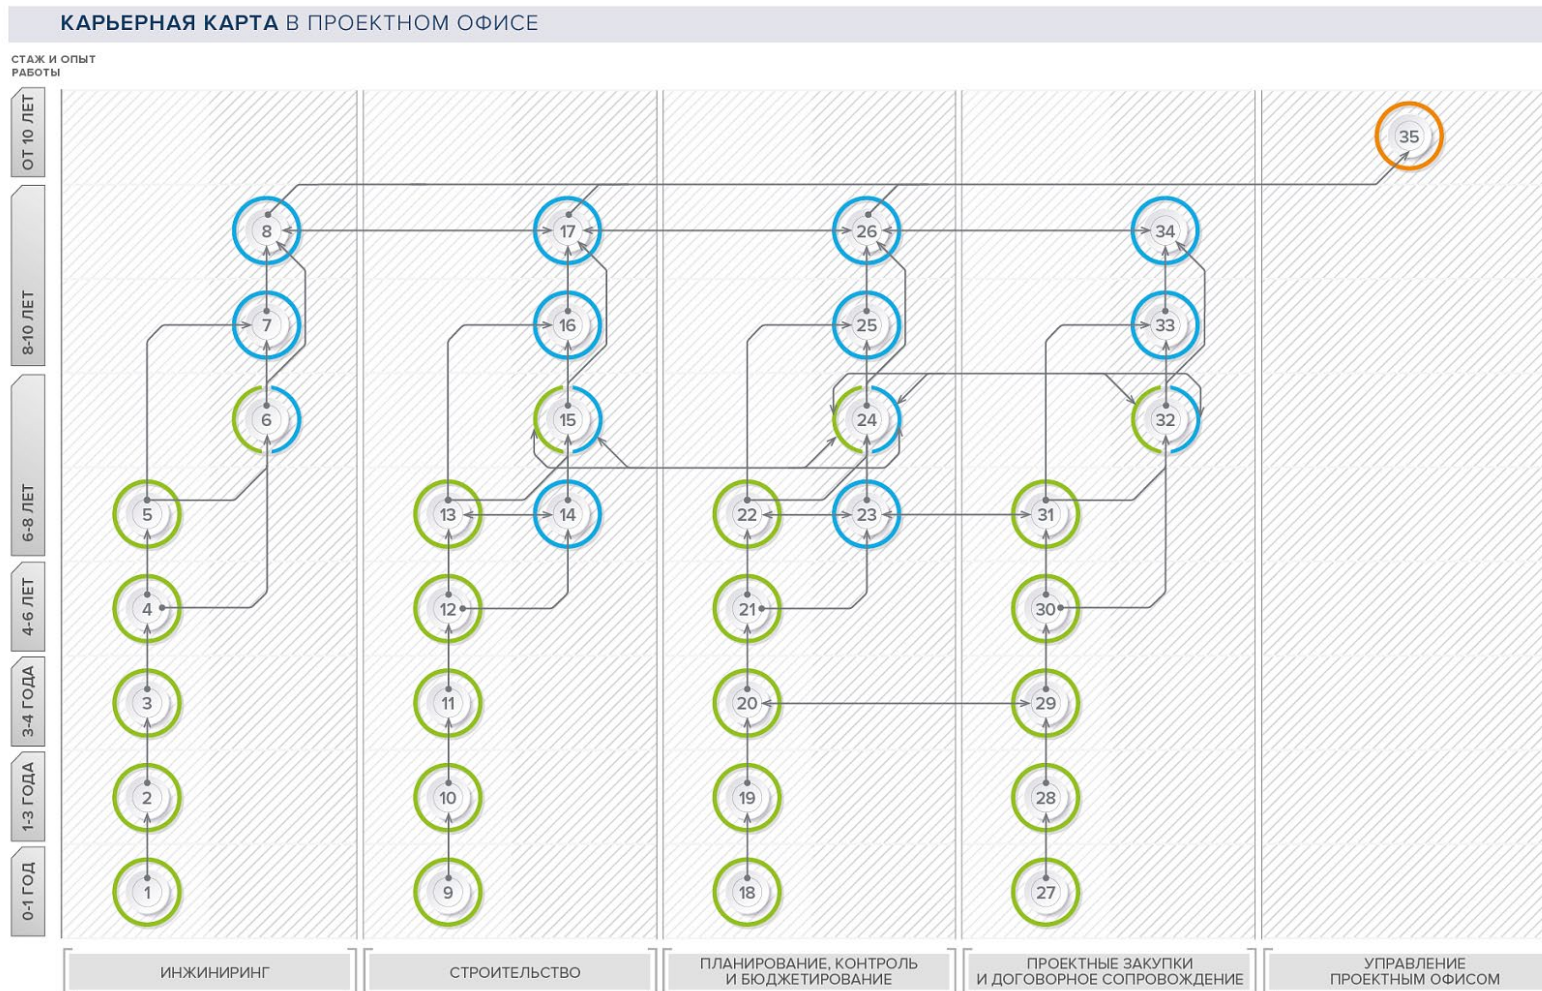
КАРЬЕРНАЯ КАРТА В ПРОЕКТНОМ ОФИСЕ

СТАЖ И ОПЫТ РАБОТЫ

ОТ 10 ЛЕТ
8-10 ЛЕТ
6-8 ЛЕТ
4-6 ЛЕТ
3-4 ГОДА
1-3 ГОДА
0-1 ГОД

35
8 17 26 34
7 16 25 33
6 15 24 32
5 13 14 22 23 31
4 12 21 30
3 11 20 29
2 10 19 28
1 9 18 27

ИНЖИНИРИНГ
СТРОИТЕЛЬСТВО
ПЛАНИРОВАНИЕ, КОНТРОЛЬ И БЮДЖЕТИРОВАНИЕ
ПРОЕКТНЫЕ ЗАКУПКИ И ДОГОВОРНОЕ СОПРОВОЖДЕНИЕ
УПРАВЛЕНИЕ ПРОЕКТНЫМ ОФИСОМ